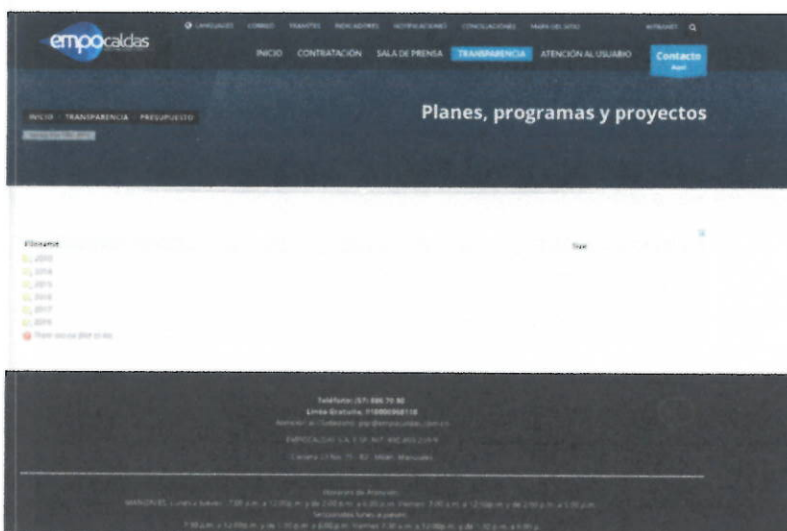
empocaldas

LANGUAGES CORREO TRAMITES INDICADORES NOTIFICACIONES CONVOCATORIAS MAPA DEL SITIO INTRANET

INICIO CONTRATACIÓN SALA DE PRENSA TRANSPARENCIA ATENCIÓN AL USUARIO Contacto Aquí

INICIO TRANSPARENCIA PRESUPUESTO

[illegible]

Planes, programas y proyectos

Filename
2013
2014
2015
2016
2017
2019
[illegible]

Size

Teléfono: (57) 886 71 90
Línea Gratuita: 018000968118
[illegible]
EMPOCALDAS S.A. E.S.P. NIT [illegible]
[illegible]

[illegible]
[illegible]
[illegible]
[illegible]